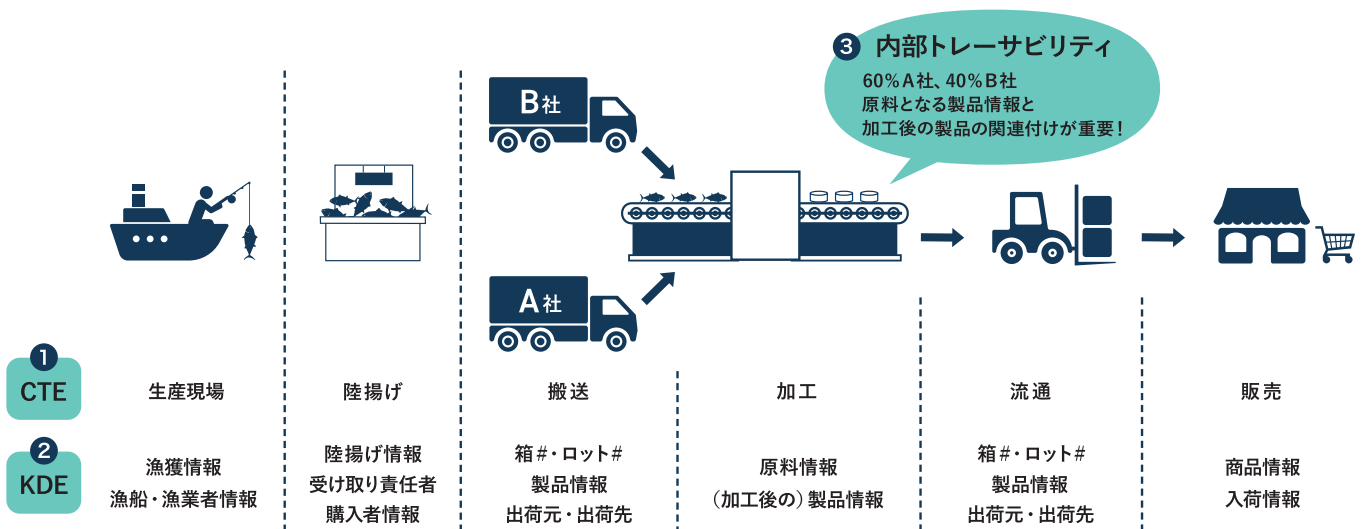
3 内部トレーサビリティ
60% A社、40% B社
原料となる製品情報と
加工後の製品の関連付けが重要！

B社

A社

1
CTE

2
KDE

生産現場

漁獲情報
漁船・漁業者情報

陸揚げ

陸揚げ情報
受け取り責任者
購入者情報

搬送

箱#・ロット#
製品情報
出荷元・出荷先

加工

原料情報
（加工後の）製品情報

流通

箱#・ロット#
製品情報
出荷元・出荷先

販売

商品情報
入荷情報